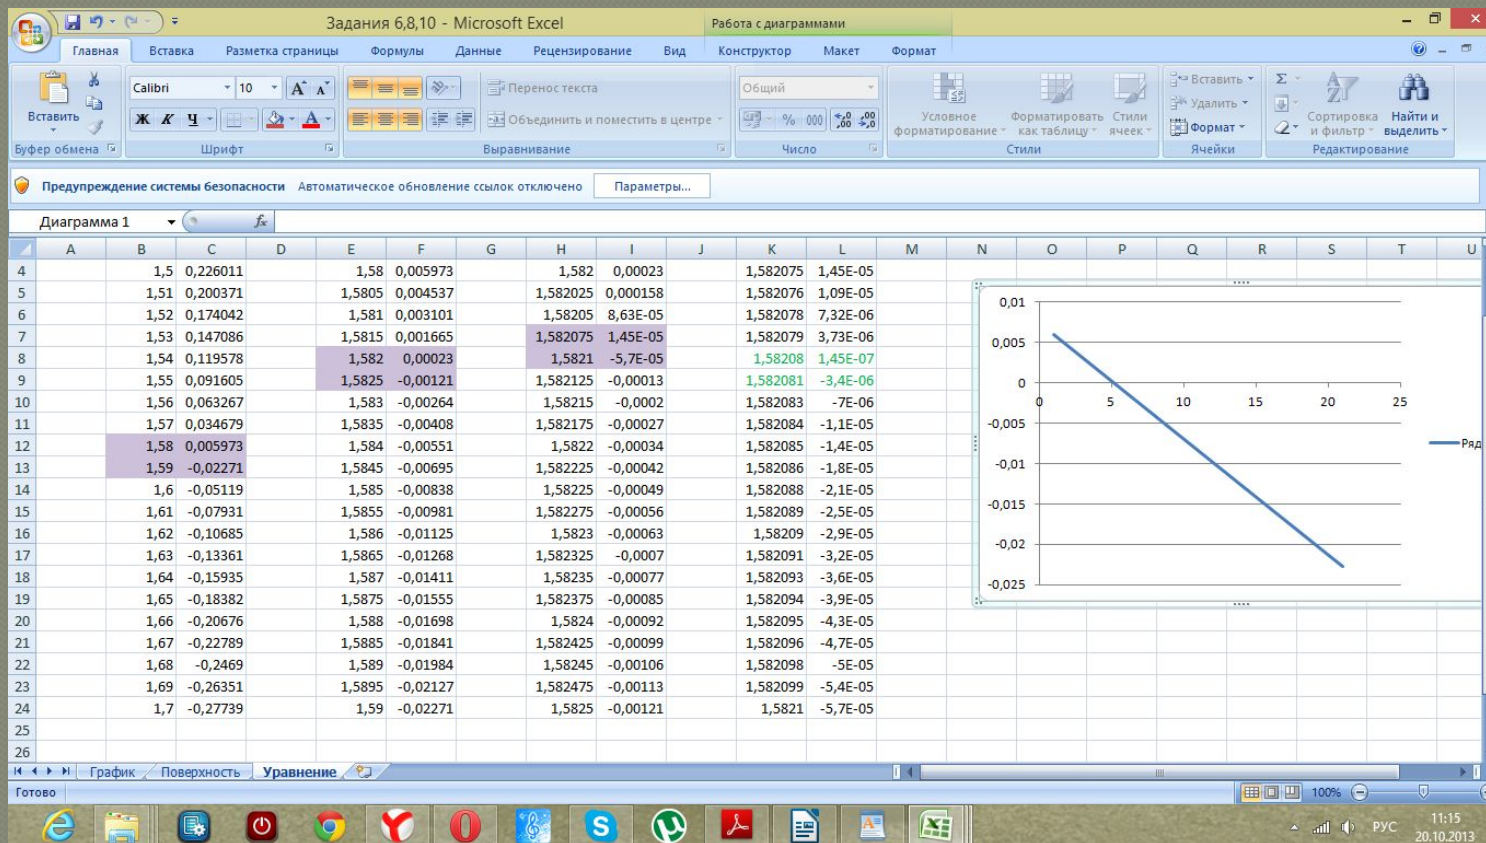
Задания 6,8,10 - Microsoft Excel
Работа с диаграммами

Главная Вставка Разметка страницы Формулы Данные Рецензирование Вид Конструктор Макет Формат

Вставить
Буфер обмена
Calibri 10
Ж К Ч
Шрифт
Перенос текста
Объединить и поместить в центре
Выравнивание
Общий
Число
Условное форматирование
Форматировать как таблицу
Стили ячеек
Стили
Вставить
Удалить
Формат
Ячейки
Сортировка и фильтр
Найти и выделить
Редактирование

Предупреждение системы безопасности Автоматическое обновление ссылок отключено Параметры...

Диаграмма 1

| | A | B | C | D | E | F | G | H | I | J | K | L |
|---|---|---|---|---|---|---|---|---|---|---|---|---|
| 4 | | 1,5 | 0,226011 | | 1,58 | 0,005973 | | 1,582 | 0,00023 | | 1,582075 | 1,45E-05 |
| 5 | | 1,51 | 0,200371 | | 1,5805 | 0,004537 | | 1,582025 | 0,000158 | | 1,582076 | 1,09E-05 |
| 6 | | 1,52 | 0,174042 | | 1,581 | 0,003101 | | 1,58205 | 8,63E-05 | | 1,582078 | 7,32E-06 |
| 7 | | 1,53 | 0,147086 | | 1,5815 | 0,001665 | | 1,582075 | 1,45E-05 | | 1,582079 | 3,73E-06 |
| 8 | | 1,54 | 0,119578 | | 1,582 | 0,00023 | | 1,5821 | -5,7E-05 | | 1,58208 | 1,45E-07 |
| 9 | | 1,55 | 0,091605 | | 1,5825 | -0,00121 | | 1,582125 | -0,00013 | | 1,582081 | -3,4E-06 |
| 10 | | 1,56 | 0,063267 | | 1,583 | -0,00264 | | 1,58215 | -0,0002 | | 1,582083 | -7E-06 |
| 11 | | 1,57 | 0,034679 | | 1,5835 | -0,00408 | | 1,582175 | -0,00027 | | 1,582084 | -1,1E-05 |
| 12 | | 1,58 | 0,005973 | | 1,584 | -0,00551 | | 1,5822 | -0,00034 | | 1,582085 | -1,4E-05 |
| 13 | | 1,59 | -0,02271 | | 1,5845 | -0,00695 | | 1,582225 | -0,00042 | | 1,582086 | -1,8E-05 |
| 14 | | 1,6 | -0,05119 | | 1,585 | -0,00838 | | 1,58225 | -0,00049 | | 1,582088 | -2,1E-05 |
| 15 | | 1,61 | -0,07931 | | 1,5855 | -0,00981 | | 1,582275 | -0,00056 | | 1,582089 | -2,5E-05 |
| 16 | | 1,62 | -0,10685 | | 1,586 | -0,01125 | | 1,5823 | -0,00063 | | 1,58209 | -2,9E-05 |
| 17 | | 1,63 | -0,13361 | | 1,5865 | -0,01268 | | 1,582325 | -0,0007 | | 1,582091 | -3,2E-05 |
| 18 | | 1,64 | -0,15935 | | 1,587 | -0,01411 | | 1,58235 | -0,00077 | | 1,582093 | -3,6E-05 |
| 19 | | 1,65 | -0,18382 | | 1,5875 | -0,01555 | | 1,582375 | -0,00085 | | 1,582094 | -3,9E-05 |
| 20 | | 1,66 | -0,20676 | | 1,588 | -0,01698 | | 1,5824 | -0,00092 | | 1,582095 | -4,3E-05 |
| 21 | | 1,67 | -0,22789 | | 1,5885 | -0,01841 | | 1,582425 | -0,00099 | | 1,582096 | -4,7E-05 |
| 22 | | 1,68 | -0,2469 | | 1,589 | -0,01984 | | 1,58245 | -0,00106 | | 1,582098 | -5E-05 |
| 23 | | 1,69 | -0,26351 | | 1,5895 | -0,02127 | | 1,582475 | -0,00113 | | 1,582099 | -5,4E-05 |
| 24 | | 1,7 | -0,27739 | | 1,59 | -0,02271 | | 1,5825 | -0,00121 | | 1,5821 | -5,7E-05 |
| 25 | | | | | | | | | | | | |
| 26 | | | | | | | | | | | | |

0,01
0,005
0
-0,005
-0,01
-0,015
-0,02
-0,025
0 5 10 15 20 25
Ряд

График Поверхность Уравнение
Готово 100%
РУС 11:15 20.10.2013